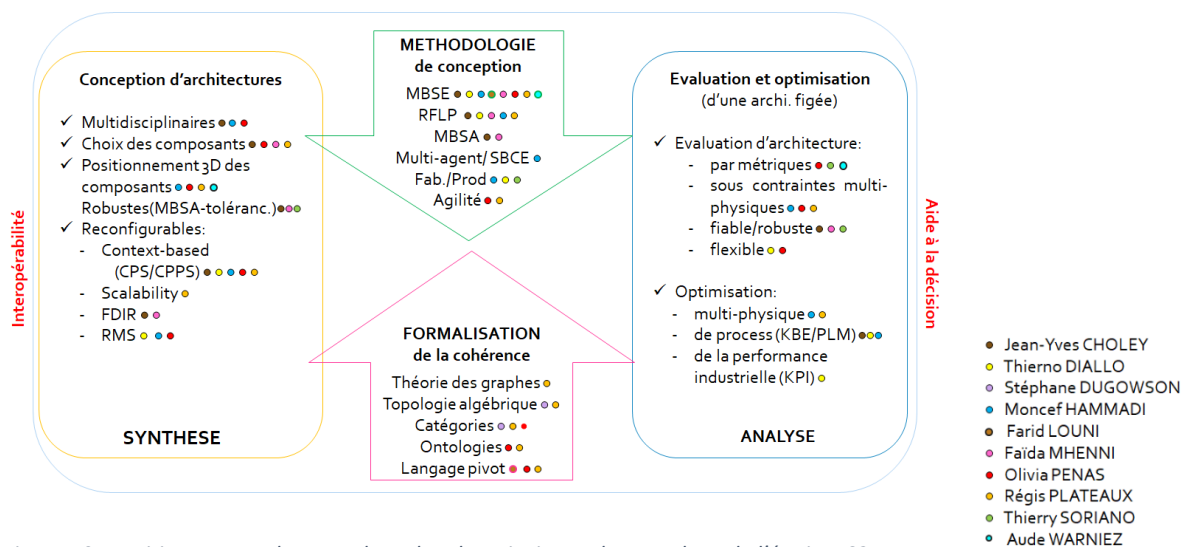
Interopérabilité

Conception d'architectures

✓ Multidisciplinaires
✓ Choix des composants
✓ Positionnement 3D des composants
Robustes(MBSA-toléranc.)
✓ Reconfigurables:
- Context-based (CPS/CPPS)
- Scalability
- FDIR
- RMS

SYNTHESE

METHODOLOGIE de conception

MBSE
RFLP
MBSA
Multi-agent/ SBCE
Fab./Prod
Agilité

FORMALISATION de la cohérence

Théorie des graphes
Topologie algébrique
Catégories
Ontologies
Langage pivot

Evaluation et optimisation
(d'une archi. figée)

✓ Evaluation d'architecture:
- par métriques
- sous contraintes multi-physiques
- fiable/robuste
- flexible

✓ Optimisation:
- multi-physique
- de process (KBE/PLM)
- de la performance industrielle (KPI)

ANALYSE

Aide à la décision

Jean-Yves CHOLEY
Thierno DIALLO
Stéphane DUGOWSON
Moncef HAMMADI
Farid LOUNI
Faïda MHENNI
Olivia PENAS
Régis PLATEAUX
Thierry SORIANO
Aude WARNIEZ